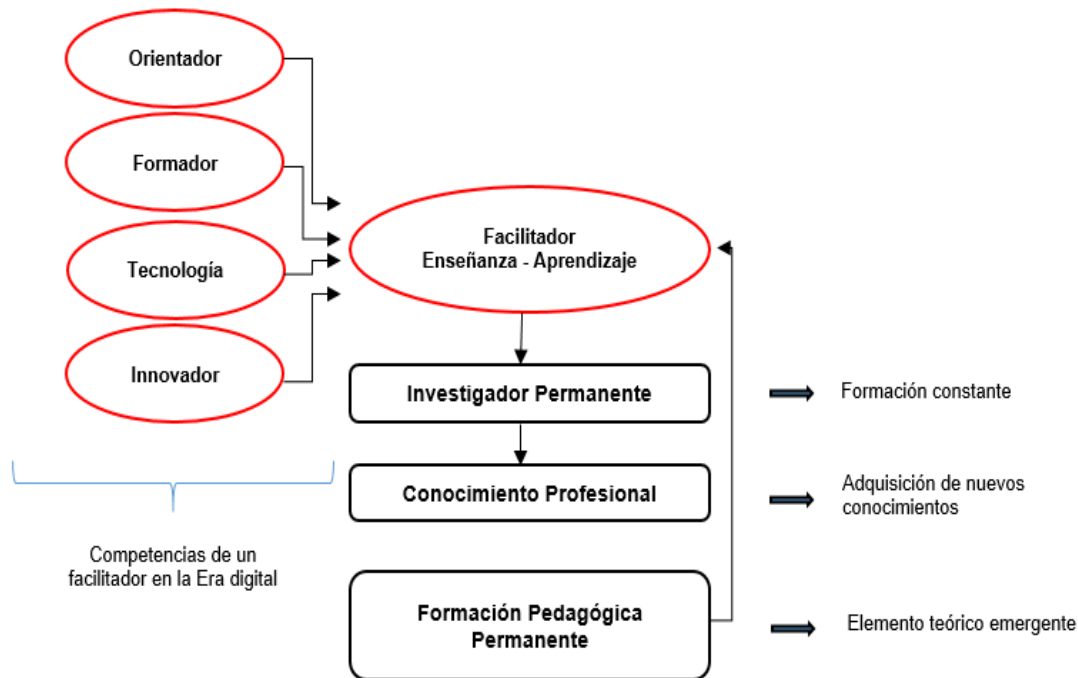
Orientador

Formador

Tecnología

Innovador

Facilitador
Enseñanza - Aprendizaje

Investigador Permanente

Formación constante

Conocimiento Profesional

Adquisición de nuevos conocimientos

Competencias de un facilitador en la Era digital

Formación Pedagógica Permanente

Elemento teórico emergente